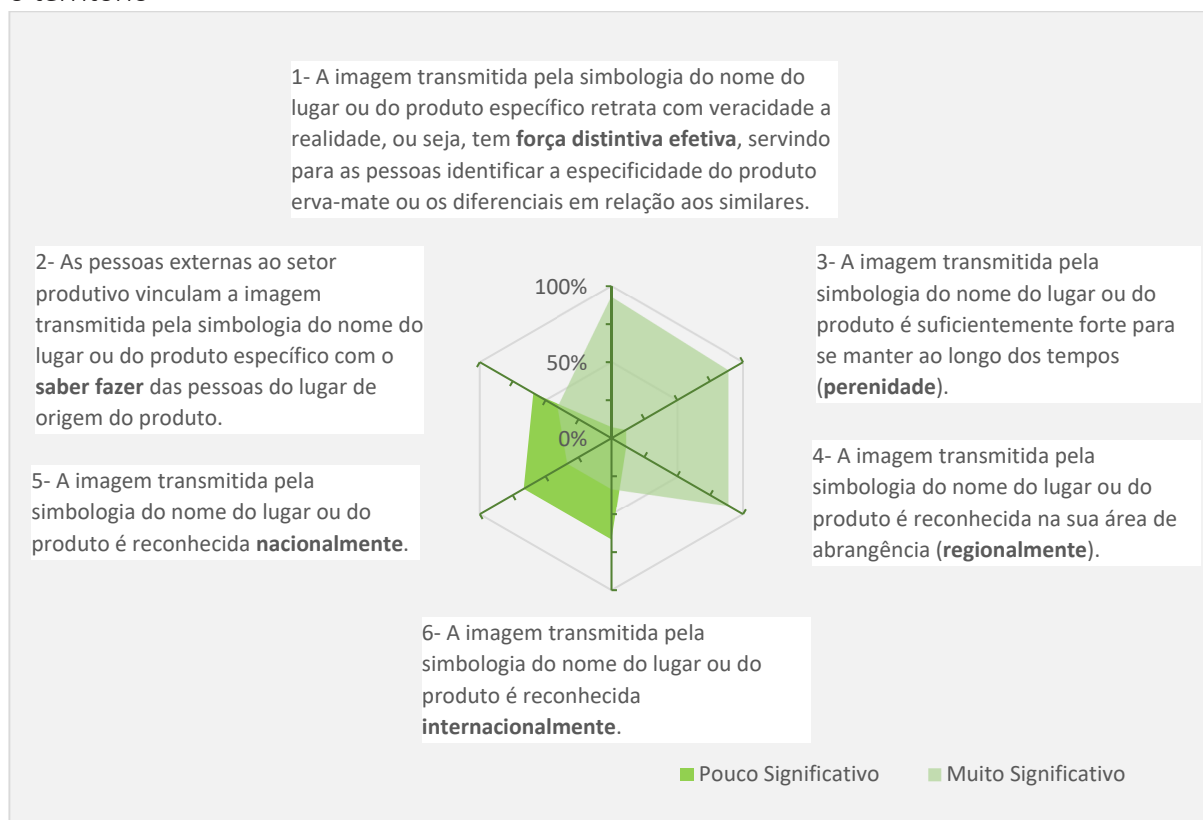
o território

1- A imagem transmitida pela simbologia do nome do lugar ou do produto específico retrata com veracidade a realidade, ou seja, tem **força distintiva efetiva**, servindo para as pessoas identificar a especificidade do produto erva-mate ou os diferenciais em relação aos similares.

2- As pessoas externas ao setor produtivo vinculam a imagem transmitida pela simbologia do nome do lugar ou do produto específico com o **saber fazer** das pessoas do lugar de origem do produto.

100%

50%

0%

3- A imagem transmitida pela simbologia do nome do lugar ou do produto é suficientemente forte para se manter ao longo dos tempos (**perenidade**).

4- A imagem transmitida pela simbologia do nome do lugar ou do produto é reconhecida na sua área de abrangência (**regionalmente**).

5- A imagem transmitida pela simbologia do nome do lugar ou do produto é reconhecida **nacionalmente**.

6- A imagem transmitida pela simbologia do nome do lugar ou do produto é reconhecida **internacionalmente**.

Pouco Significativo Muito Significativo